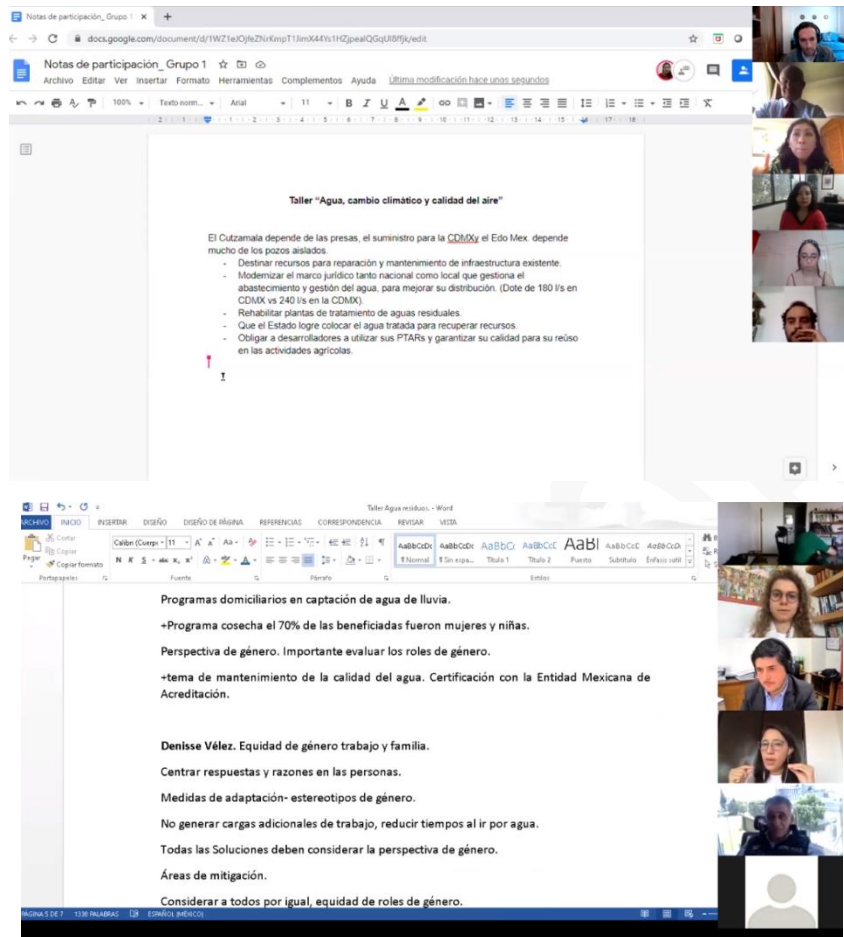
Notas de participación_ Grupo 1 ×

docs.google.com/document/d/1WZ1eJOjfeZNrKmpT1JimX44Ys1HZjpeaIQGqUI8ffjk/edit

Notas de participación_ Grupo 1

Archivo Editar Ver Insertar Formato Herramientas Complementos Ayuda Última modificación hace unos segundos

100% Texto norm... Arial 11

Taller "Agua, cambio climático y calidad del aire"

El Cutzamala depende de las presas, el suministro para la CDMXy el Edo Mex. depende mucho de los pozos aislados.

- Destinar recursos para reparación y mantenimiento de infraestructura existente.
- Modernizar el marco jurídico tanto nacional como local que gestiona el abastecimiento y gestión del agua, para mejorar su distribución. (Dote de 180 l/s en CDMX vs 240 l/s en la CDMX).
- Rehabilitar plantas de tratamiento de aguas residuales.
- Que el Estado logre colocar el agua tratada para recuperar recursos.
- Obligar a desarrolladores a utilizar sus PTARs y garantizar su calidad para su reúso en las actividades agrícolas.

Taller Agua residuos. - Word

ARCHIVO INICIO INSERTAR DISEÑO DISEÑO DE PÁGINA REFERENCIAS CORRESPONDENCIA REVISAR VISTA

Cortar Copiar Pegar Copiar formato Portapapeles Calibri (Cuerpo 11 Fuente Párrafo Estilos

AaBbCcDc AaBbCcDc AaBbCc AaBbCcC AaBl AaBbCcC AaBbCcDc
¶ Normal ¶ Sin espa... Título 1 Título 2 Puesto Subtítulo Énfasis sutil

Programas domiciliarios en captación de agua de lluvia.

+Programa cosecha el 70% de las beneficiadas fueron mujeres y niñas.

Perspectiva de género. Importante evaluar los roles de género.

+tema de mantenimiento de la calidad del agua. Certificación con la Entidad Mexicana de Acreditación.

Denisse Vélez. Equidad de género trabajo y familia.

Centrar respuestas y razones en las personas.

Medidas de adaptación- estereotipos de género.

No generar cargas adicionales de trabajo, reducir tiempos al ir por agua.

Todas las Soluciones deben considerar la perspectiva de género.

Áreas de mitigación.

Considerar a todos por igual, equidad de roles de género.

PÁGINA 5 DE 7 1338 PALABRAS ESPAÑOL (MÉXICO)